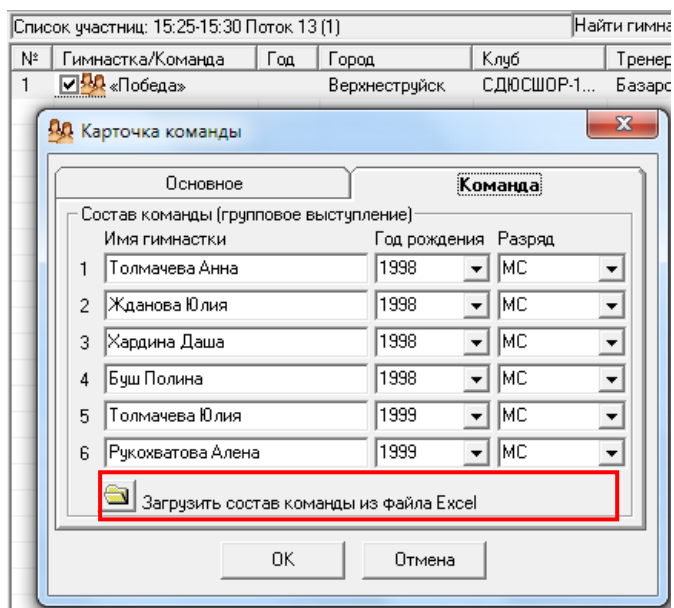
Список участниц: 15:25-15:30 Поток 13 (1)

Найти гимна

| № | Гимнастка/Команда | Год | Город | Клуб | Тренер |
|---|---|---|---|---|---|
| 1 | «Победа» | | Верхнеструйск | СДЮСШОР-1... | Базаро |

Карточка команды

Основное

Команда

Состав команды (групповое выступление)

| | Имя гимнастки | Год рождения | Разряд |
|---|---|---|---|
| 1 | Толмачева Анна | 1998 | МС |
| 2 | Жданова Юлия | 1998 | МС |
| 3 | Хардина Даша | 1998 | МС |
| 4 | Буш Полина | 1998 | МС |
| 5 | Толмачева Юлия | 1999 | МС |
| 6 | Рукохватова Алена | 1999 | МС |

Загрузить состав команды из файла Excel

ОК

Отмена